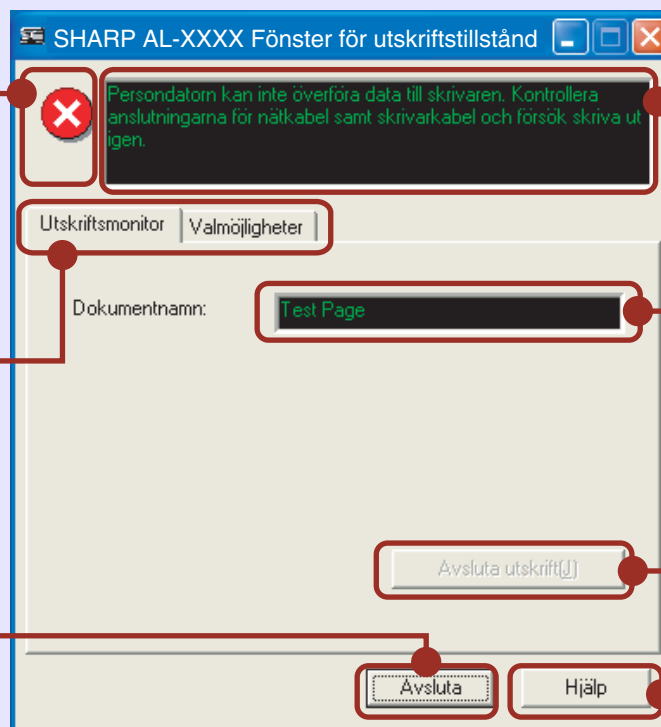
SHARP AL-XXXX Fönster för utskriftstillstånd

Persondatorn kan inte överföra data till skrivaren. Kontrollera anslutningarna för nätkabel samt skrivarkabel och försök skriva ut igen.

Utskriftsmonitor | Valmöjligheter

Dokumentnamn: Test Page

Avsluta utskrift(J)

Avsluta

Hjälp